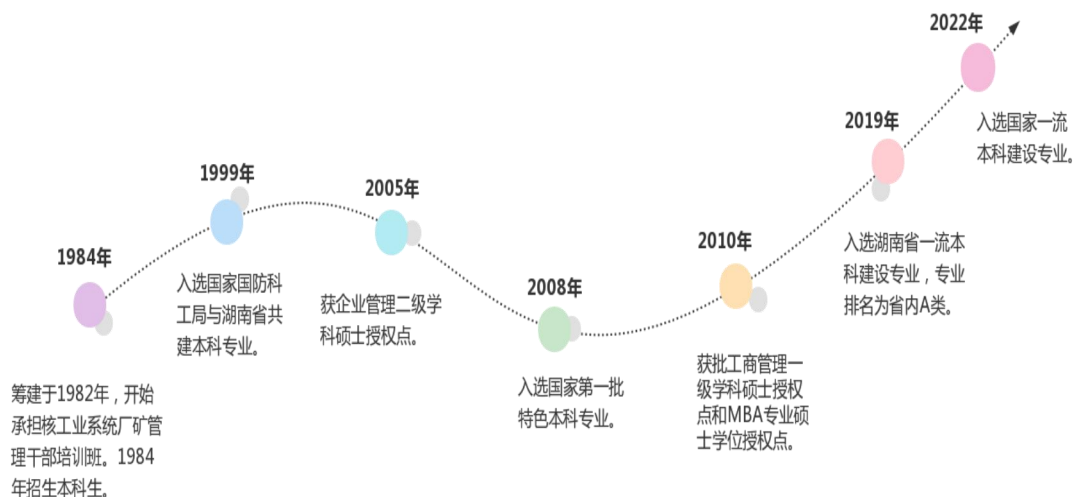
1984年

筹建于1982年，开始承担核工业系统厂矿管理干部培训班。1984年招生本科生。

1999年

入选国家国防科工局与湖南省共建本科专业。

2005年

获企业管理二级学科硕士授权点。

2008年

入选国家第一批特色本科专业。

2010年

获批工商管理一级学科硕士授权点和MBA专业硕士学位授权点。

2019年

入选湖南省一流本科建设专业，专业排名为省内A类。

2022年

入选国家一流本科建设专业。